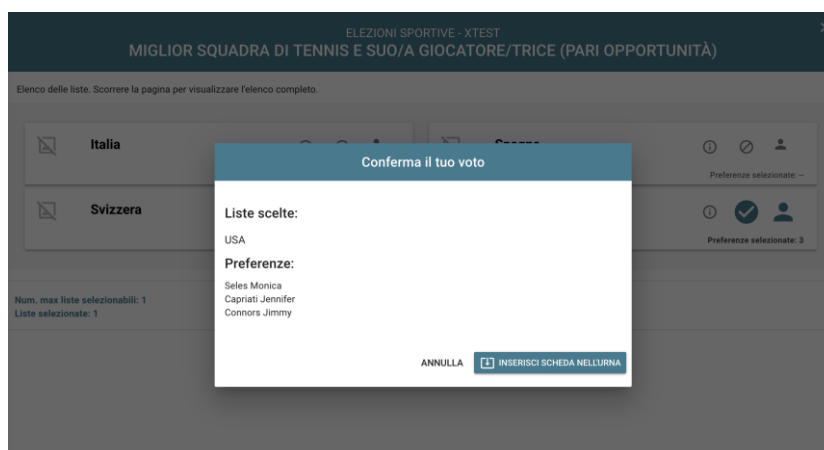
ELEZIONI SPORTIVE - XTEST
MIGLIOR SQUADRA DI TENNIS E SUO/A GIOCATORE/TRICE (PARI OPPORTUNITÀ)

Elenco delle liste. Scorrere la pagina per visualizzare l'elenco completo.

Italia

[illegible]

Preferenze selezionate: --

Svizzera

Preferenze selezionate: 3

Num. max liste selezionabili: 1
Liste selezionate: 1

Conferma il tuo voto

Liste scelte:

USA

Preferenze:

Seles Monica
Capriati Jennifer
Connors Jimmy

ANNULLA INSERISCI SCHEDA NELL'URNA